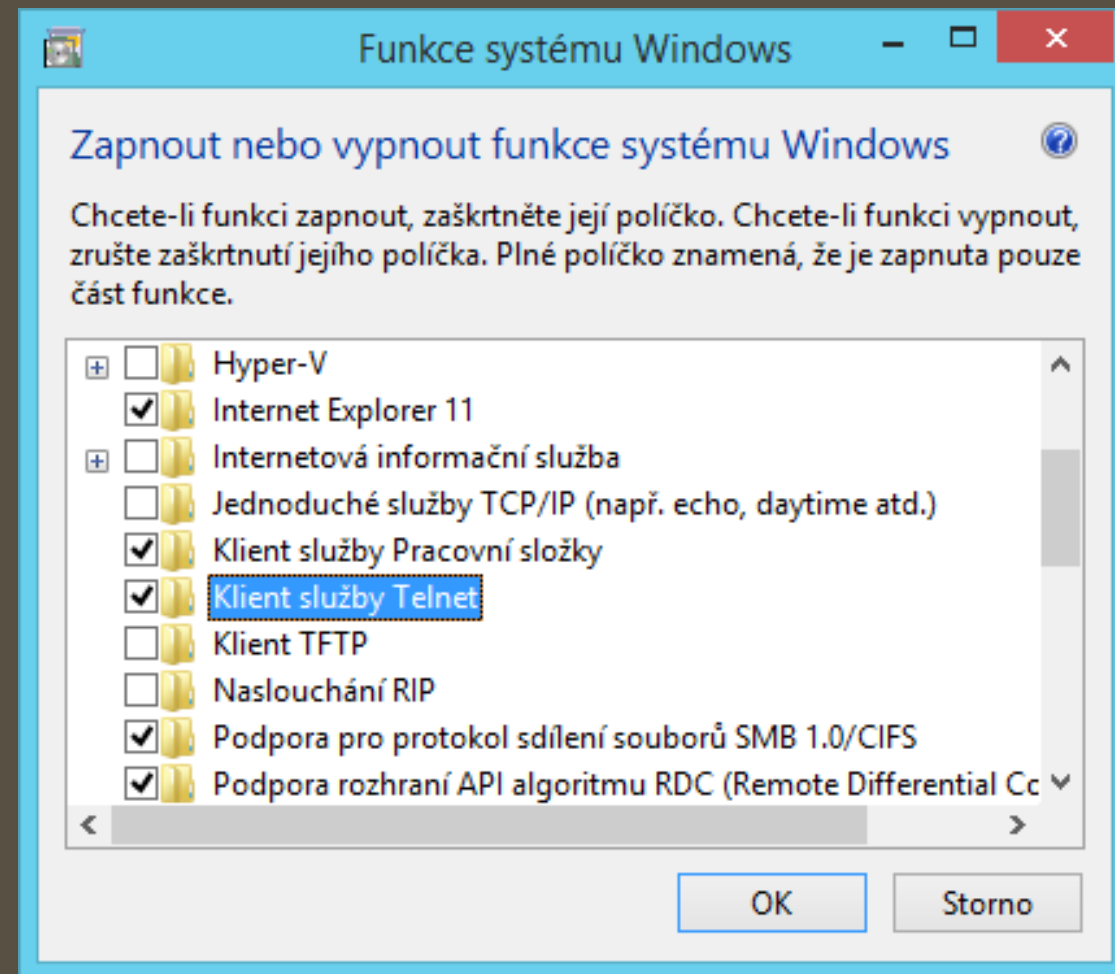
Funkce systému Windows

Zapnout nebo vypnout funkce systému Windows

Chcete-li funkci zapnout, zaškrtněte její políčko. Chcete-li funkci vypnout, zrušte zaškrtnutí jejího políčka. Plné políčko znamená, že je zapnuta pouze část funkce.

Hyper-V
Internet Explorer 11
Internetová informační služba
Jednoduché služby TCP/IP (např. echo, daytime atd.)
Klient služby Pracovní složky
Klient služby Telnet
Klient TFTP
Naslouchání RIP
Podpora pro protokol sdílení souborů SMB 1.0/CIFS
Podpora rozhraní API algoritmu RDC (Remote Differential Cc

OK
Storno